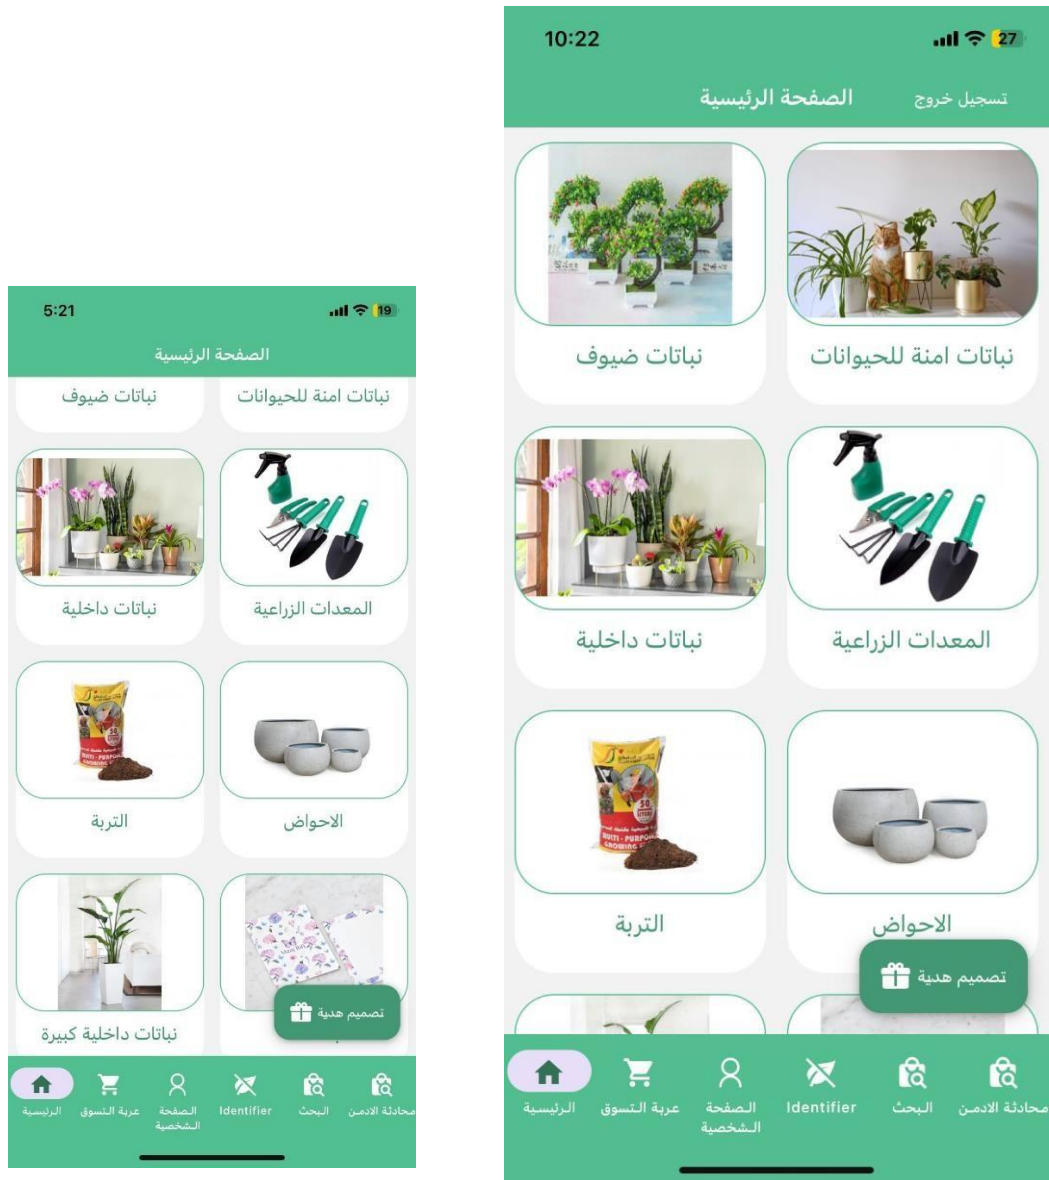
5:21

19

الصفحة الرئيسية

نباتات امنة للحيوانات

نباتات ضيوف

المعدات الزراعية

نباتات داخلية

الاحواض

التربة

نباتات داخلية كبيرة

تصميم هدية

الرئيسية عربة التسوق الصفحة الشخصية Identifier البحث محادثة الادمن

10:22

27

تسجيل خروج

الصفحة الرئيسية

نباتات امنة للحيوانات

نباتات ضيوف

المعدات الزراعية

نباتات داخلية

الاحواض

التربة

تصميم هدية

الرئيسية عربة التسوق الصفحة الشخصية Identifier البحث محادثة الادمن